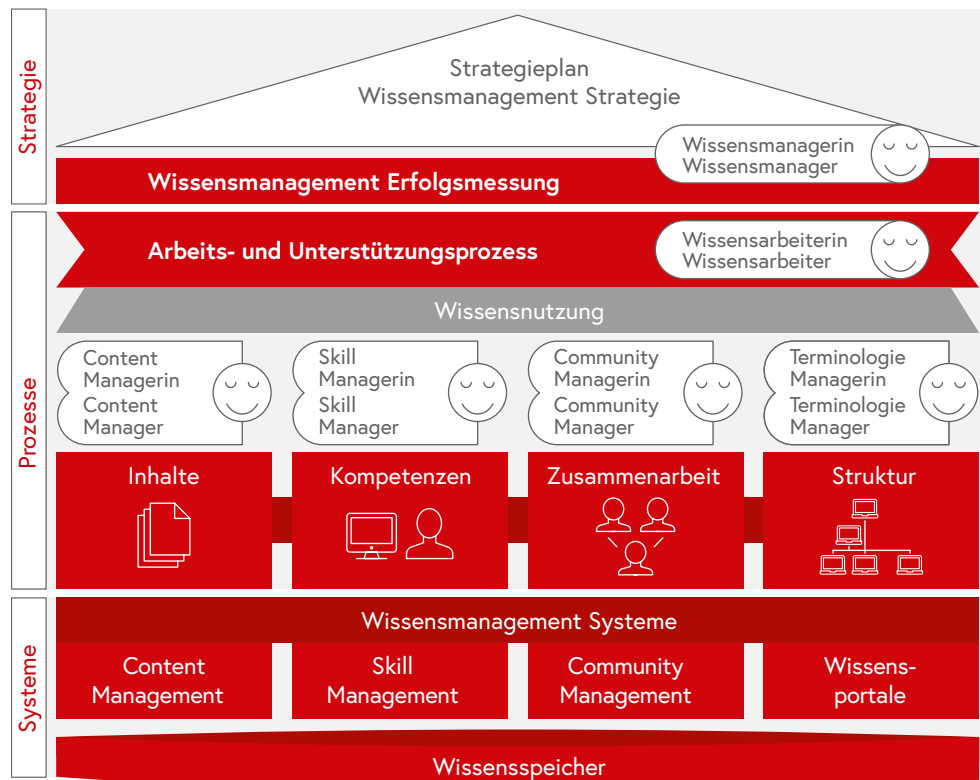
Strategie

Strategieplan
Wissensmanagement Strategie

Wissensmanagerin
Wissensmanager

Wissensmanagement Erfolgsmessung

Prozesse

Arbeits- und Unterstützungsprozess

Wissensarbeiterin
Wissensarbeiter

Wissensnutzung

Content Managerin
Content Manager

Skill Managerin
Skill Manager

Community Managerin
Community Manager

Terminologie Managerin
Terminologie Manager

Inhalte

Kompetenzen

Zusammenarbeit

Struktur

Systeme

Wissensmanagement Systeme

Content Management

Skill Management

Community Management

Wissensportale

Wissensspeicher